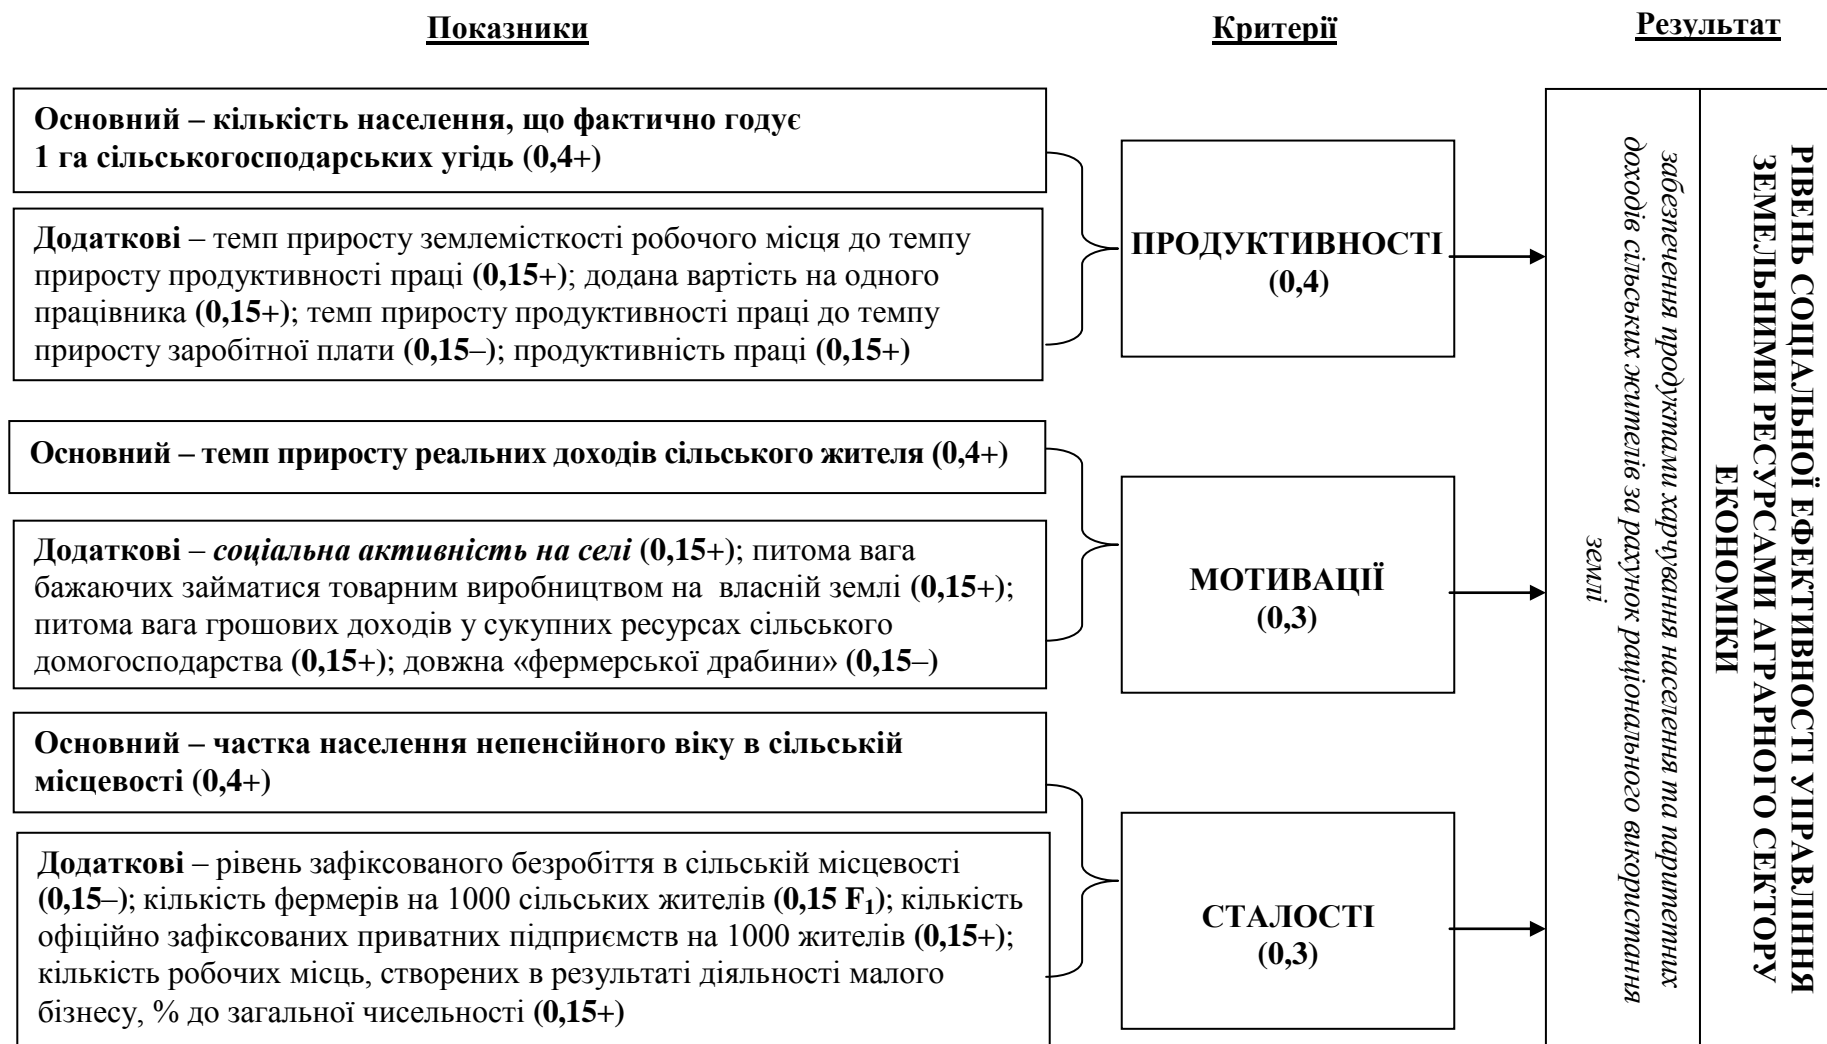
Показники

Критерії

Результат

Основний – кількість населення, що фактично годує 1 га сільськогосподарських угідь (0,4+)

Додаткові – темп приросту землемісткості робочого місця до темпу приросту продуктивності праці (0,15+); додана вартість на одного працівника (0,15+); темп приросту продуктивності праці до темпу приросту заробітної плати (0,15–); продуктивність праці (0,15+)

ПРОДУКТИВНОСТІ (0,4)

Основний – темп приросту реальних доходів сільського жителя (0,4+)

Додаткові – *соціальна активність на селі* (0,15+); питома вага бажаючих займатися товарним виробництвом на власній землі (0,15+); питома вага грошових доходів у сукупних ресурсах сільського домогосподарства (0,15+); довжна «фермерської драбини» (0,15–)

МОТИВАЦІЇ (0,3)

Основний – частка населення непенсійного віку в сільській місцевості (0,4+)

Додаткові – рівень зафіксованого безробіття в сільській місцевості (0,15–); кількість фермерів на 1000 сільських жителів (0,15 $F_1$); кількість офіційно зафіксованих приватних підприємств на 1000 жителів (0,15+); кількість робочих місць, створених в результаті діяльності малого бізнесу, % до загальної чисельності (0,15+)

СТАЛОСТІ (0,3)

РІВЕНЬ СОЦІАЛЬНОЇ ЕФЕКТИВНОСТІ УПРАВЛІННЯ ЗЕМЕЛЬНИМИ РЕСУРСАМИ АГРАРНОГО СЕКТОРУ ЕКОНОМІКИ

*забезпечення продуктами харчування населення та пріоритетних доходів сільських жителів за рахунок раціонального використання землі*